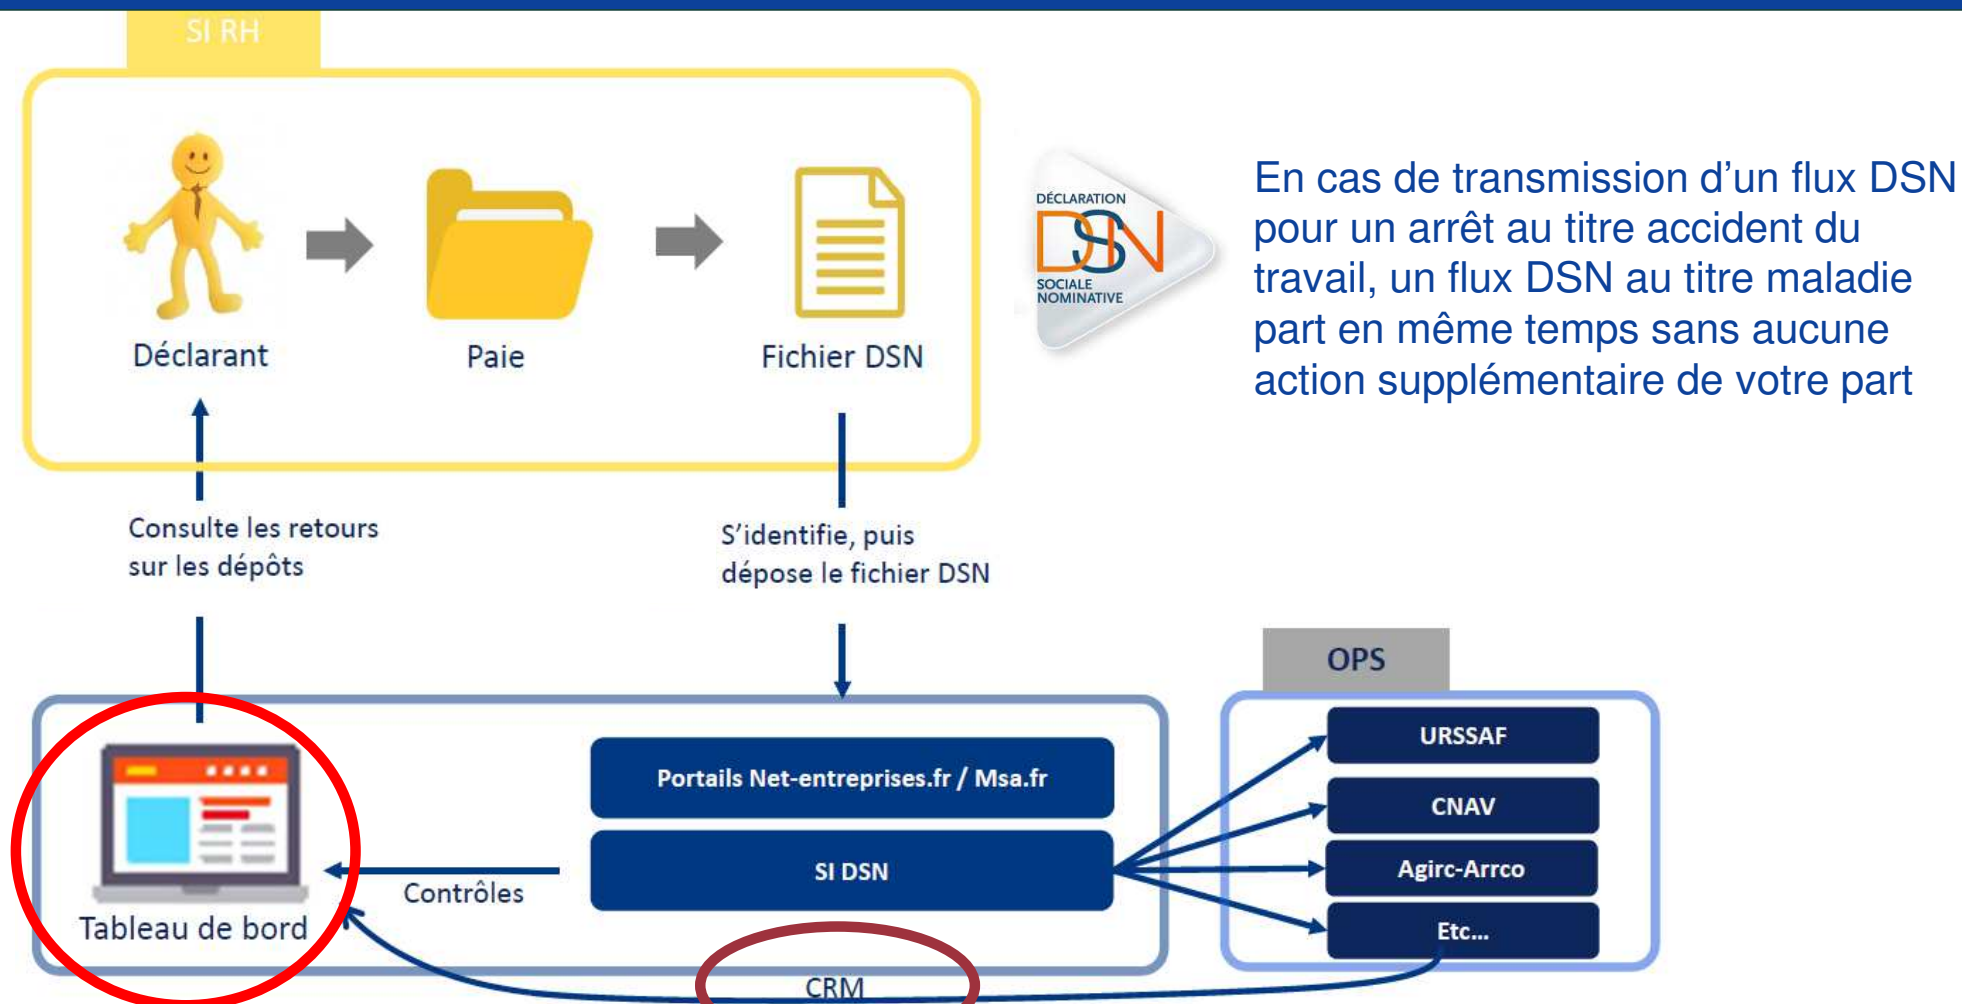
SI RH

Déclarant

Paie

Fichier DSN

DÉCLARATION
DSN
SOCIALE NOMINATIVE

En cas de transmission d'un flux DSN pour un arrêt au titre accident du travail, un flux DSN au titre maladie part en même temps sans aucune action supplémentaire de votre part

Consulte les retours sur les dépôts

S'identifie, puis dépose le fichier DSN

OPS

Portails Net-entreprises.fr / Msa.fr

SI DSN

URSSAF

CNAV

Agirc-Arrco

Etc...

Contrôles

Tableau de bord

CRM